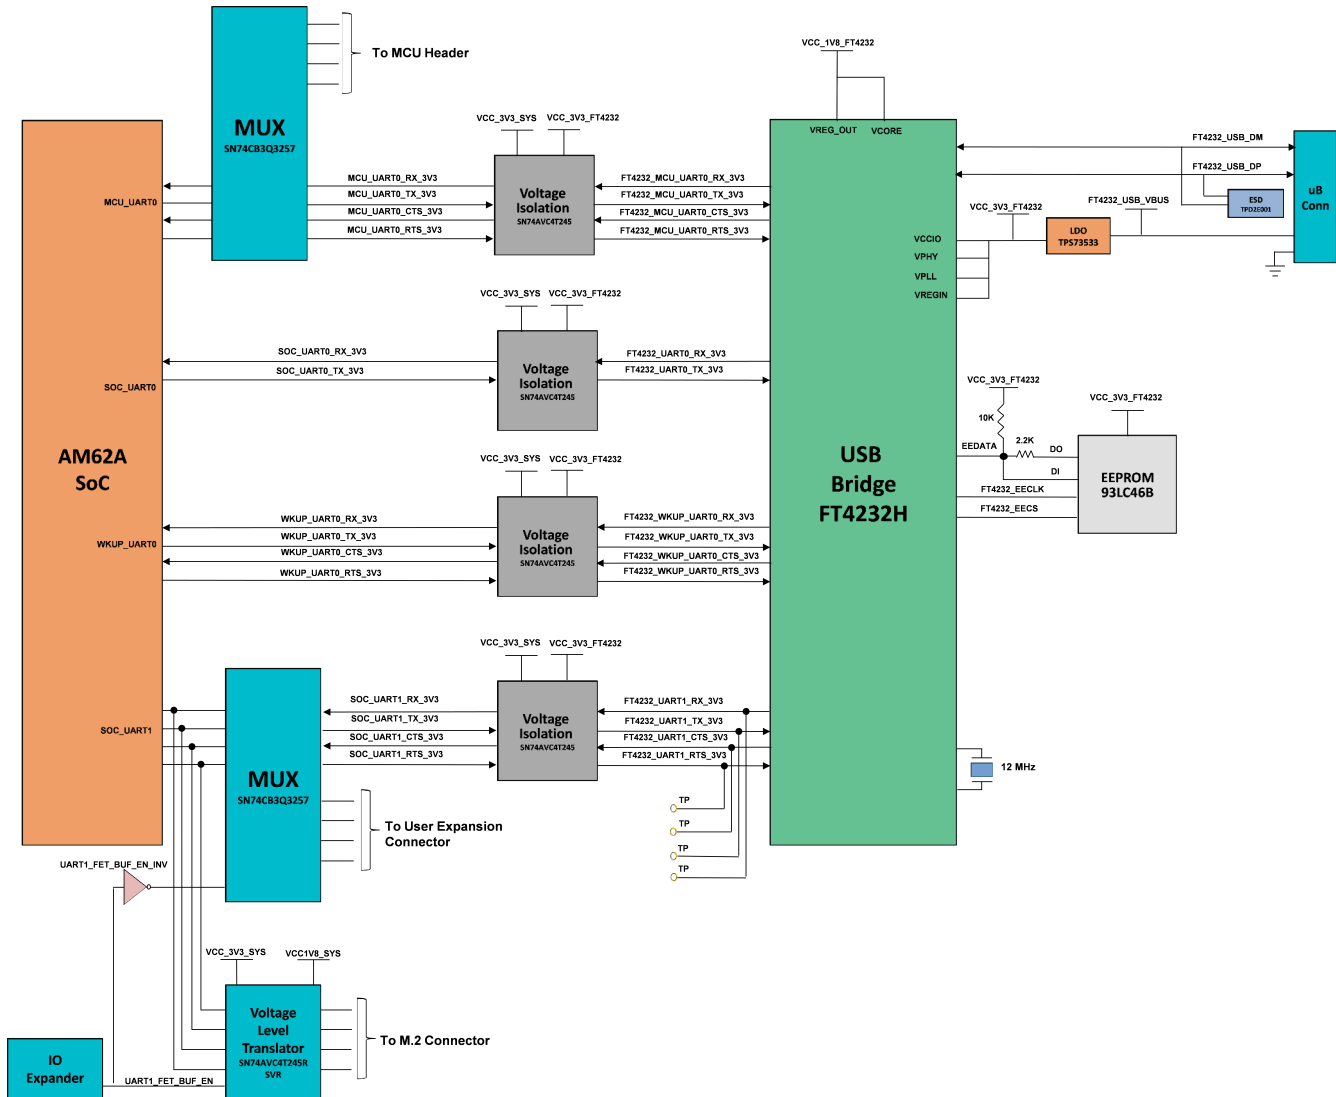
MUX
SN74CB3Q3257

To MCU Header

VCC_1V8_FT4232

VREG_OUT VCORE

VCC_3V3_SYS VCC_3V3_FT4232

AM62A
SoC

MCU_UART0

MCU_UART0_RX_3V3
MCU_UART0_TX_3V3
MCU_UART0_CTS_3V3
MCU_UART0_RTS_3V3

Voltage
Isolation
SN74AVC4T245

FT4232_MCU_UART0_RX_3V3
FT4232_MCU_UART0_TX_3V3
FT4232_MCU_UART0_CTS_3V3
FT4232_MCU_UART0_RTS_3V3

FT4232_USB_DM
FT4232_USB_DP
uB
Conn
ESD
TPD2E001
FT4232_USB_VBUS
VCC_3V3_FT4232
LDO
TPS73533

VCCIO
VPHY
VPLL
VREGIN

VCC_3V3_SYS VCC_3V3_FT4232

SOC_UART0_RX_3V3
SOC_UART0_TX_3V3
SOC_UART0

Voltage
Isolation
SN74AVC4T245

FT4232_UART0_RX_3V3
FT4232_UART0_TX_3V3

VCC_3V3_FT4232
10K
VCC_3V3_FT4232
EEDATA
2.2K
DO
DI
EEPROM
93LC46B
FT4232_EECLK
FT4232_EECS

USB
Bridge
FT4232H

VCC_3V3_SYS VCC_3V3_FT4232

WKUP_UART0
WKUP_UART0_RX_3V3
WKUP_UART0_TX_3V3
WKUP_UART0_CTS_3V3
WKUP_UART0_RTS_3V3

Voltage
Isolation
SN74AVC4T245

FT4232_WKUP_UART0_RX_3V3
FT4232_WKUP_UART0_TX_3V3
FT4232_WKUP_UART0_CTS_3V3
FT4232_WKUP_UART0_RTS_3V3

VCC_3V3_SYS VCC_3V3_FT4232

SOC_UART1
SOC_UART1_RX_3V3
SOC_UART1_TX_3V3
SOC_UART1_CTS_3V3
SOC_UART1_RTS_3V3

MUX
SN74CB3Q3257

Voltage
Isolation
SN74AVC4T245

FT4232_UART1_RX_3V3
FT4232_UART1_TX_3V3
FT4232_UART1_CTS_3V3
FT4232_UART1_RTS_3V3

12 MHz

TP
TP
TP
TP

To User Expansion
Connector

UART1_FET_BUF_EN_INV

VCC_3V3_SYS VCC1V8_SYS

Voltage
Level
Translator
SN74AVC4T245R
SVR

To M.2 Connector

IO
Expander
UART1_FET_BUF_EN